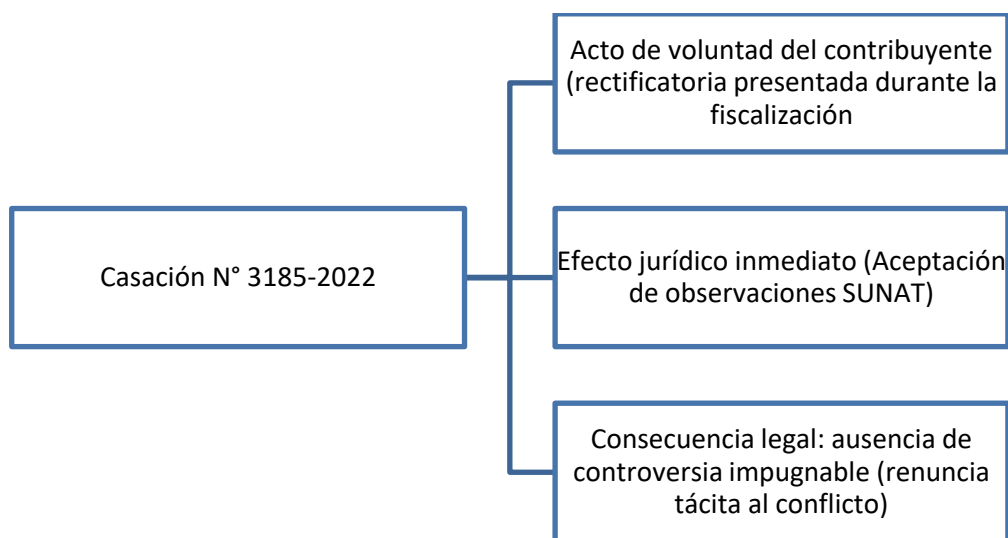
Casación N° 3185-2022

Acto de voluntad del contribuyente (rectificatoria presentada durante la fiscalización

Efecto jurídico inmediato (Aceptación de observaciones SUNAT)

Consecuencia legal: ausencia de controversia impugnable (renuncia tácita al conflicto)